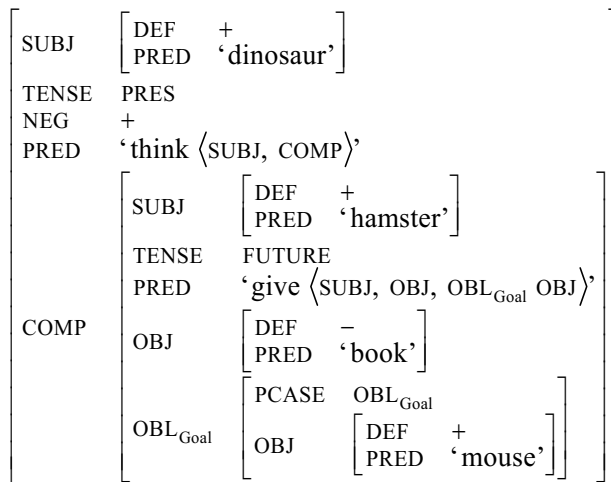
$\begin{bmatrix} \text{SUBJ} & \begin{bmatrix} \text{DEF} & + \\ \text{PRED} & \text{‘dinosaur’} \end{bmatrix} \\ \text{TENSE} & \text{PRES} \\ \text{NEG} & + \\ \text{PRED} & \text{‘think} \langle \text{SUBJ, COMP} \rangle \text{’} \\ \text{COMP} & \begin{bmatrix} \text{SUBJ} & \begin{bmatrix} \text{DEF} & + \\ \text{PRED} & \text{‘hamster’} \end{bmatrix} \\ \text{TENSE} & \text{FUTURE} \\ \text{PRED} & \text{‘give} \langle \text{SUBJ, OBJ, OBL}_{\text{Goal}} \text{ OBJ} \rangle \text{’} \\ \text{OBJ} & \begin{bmatrix} \text{DEF} & - \\ \text{PRED} & \text{‘book’} \end{bmatrix} \\ \text{OBL}_{\text{Goal}} & \begin{bmatrix} \text{PCASE} & \text{OBL}_{\text{Goal}} \\ \text{OBJ} & \begin{bmatrix} \text{DEF} & + \\ \text{PRED} & \text{‘mouse’} \end{bmatrix} \end{bmatrix} \end{bmatrix} \end{bmatrix}$